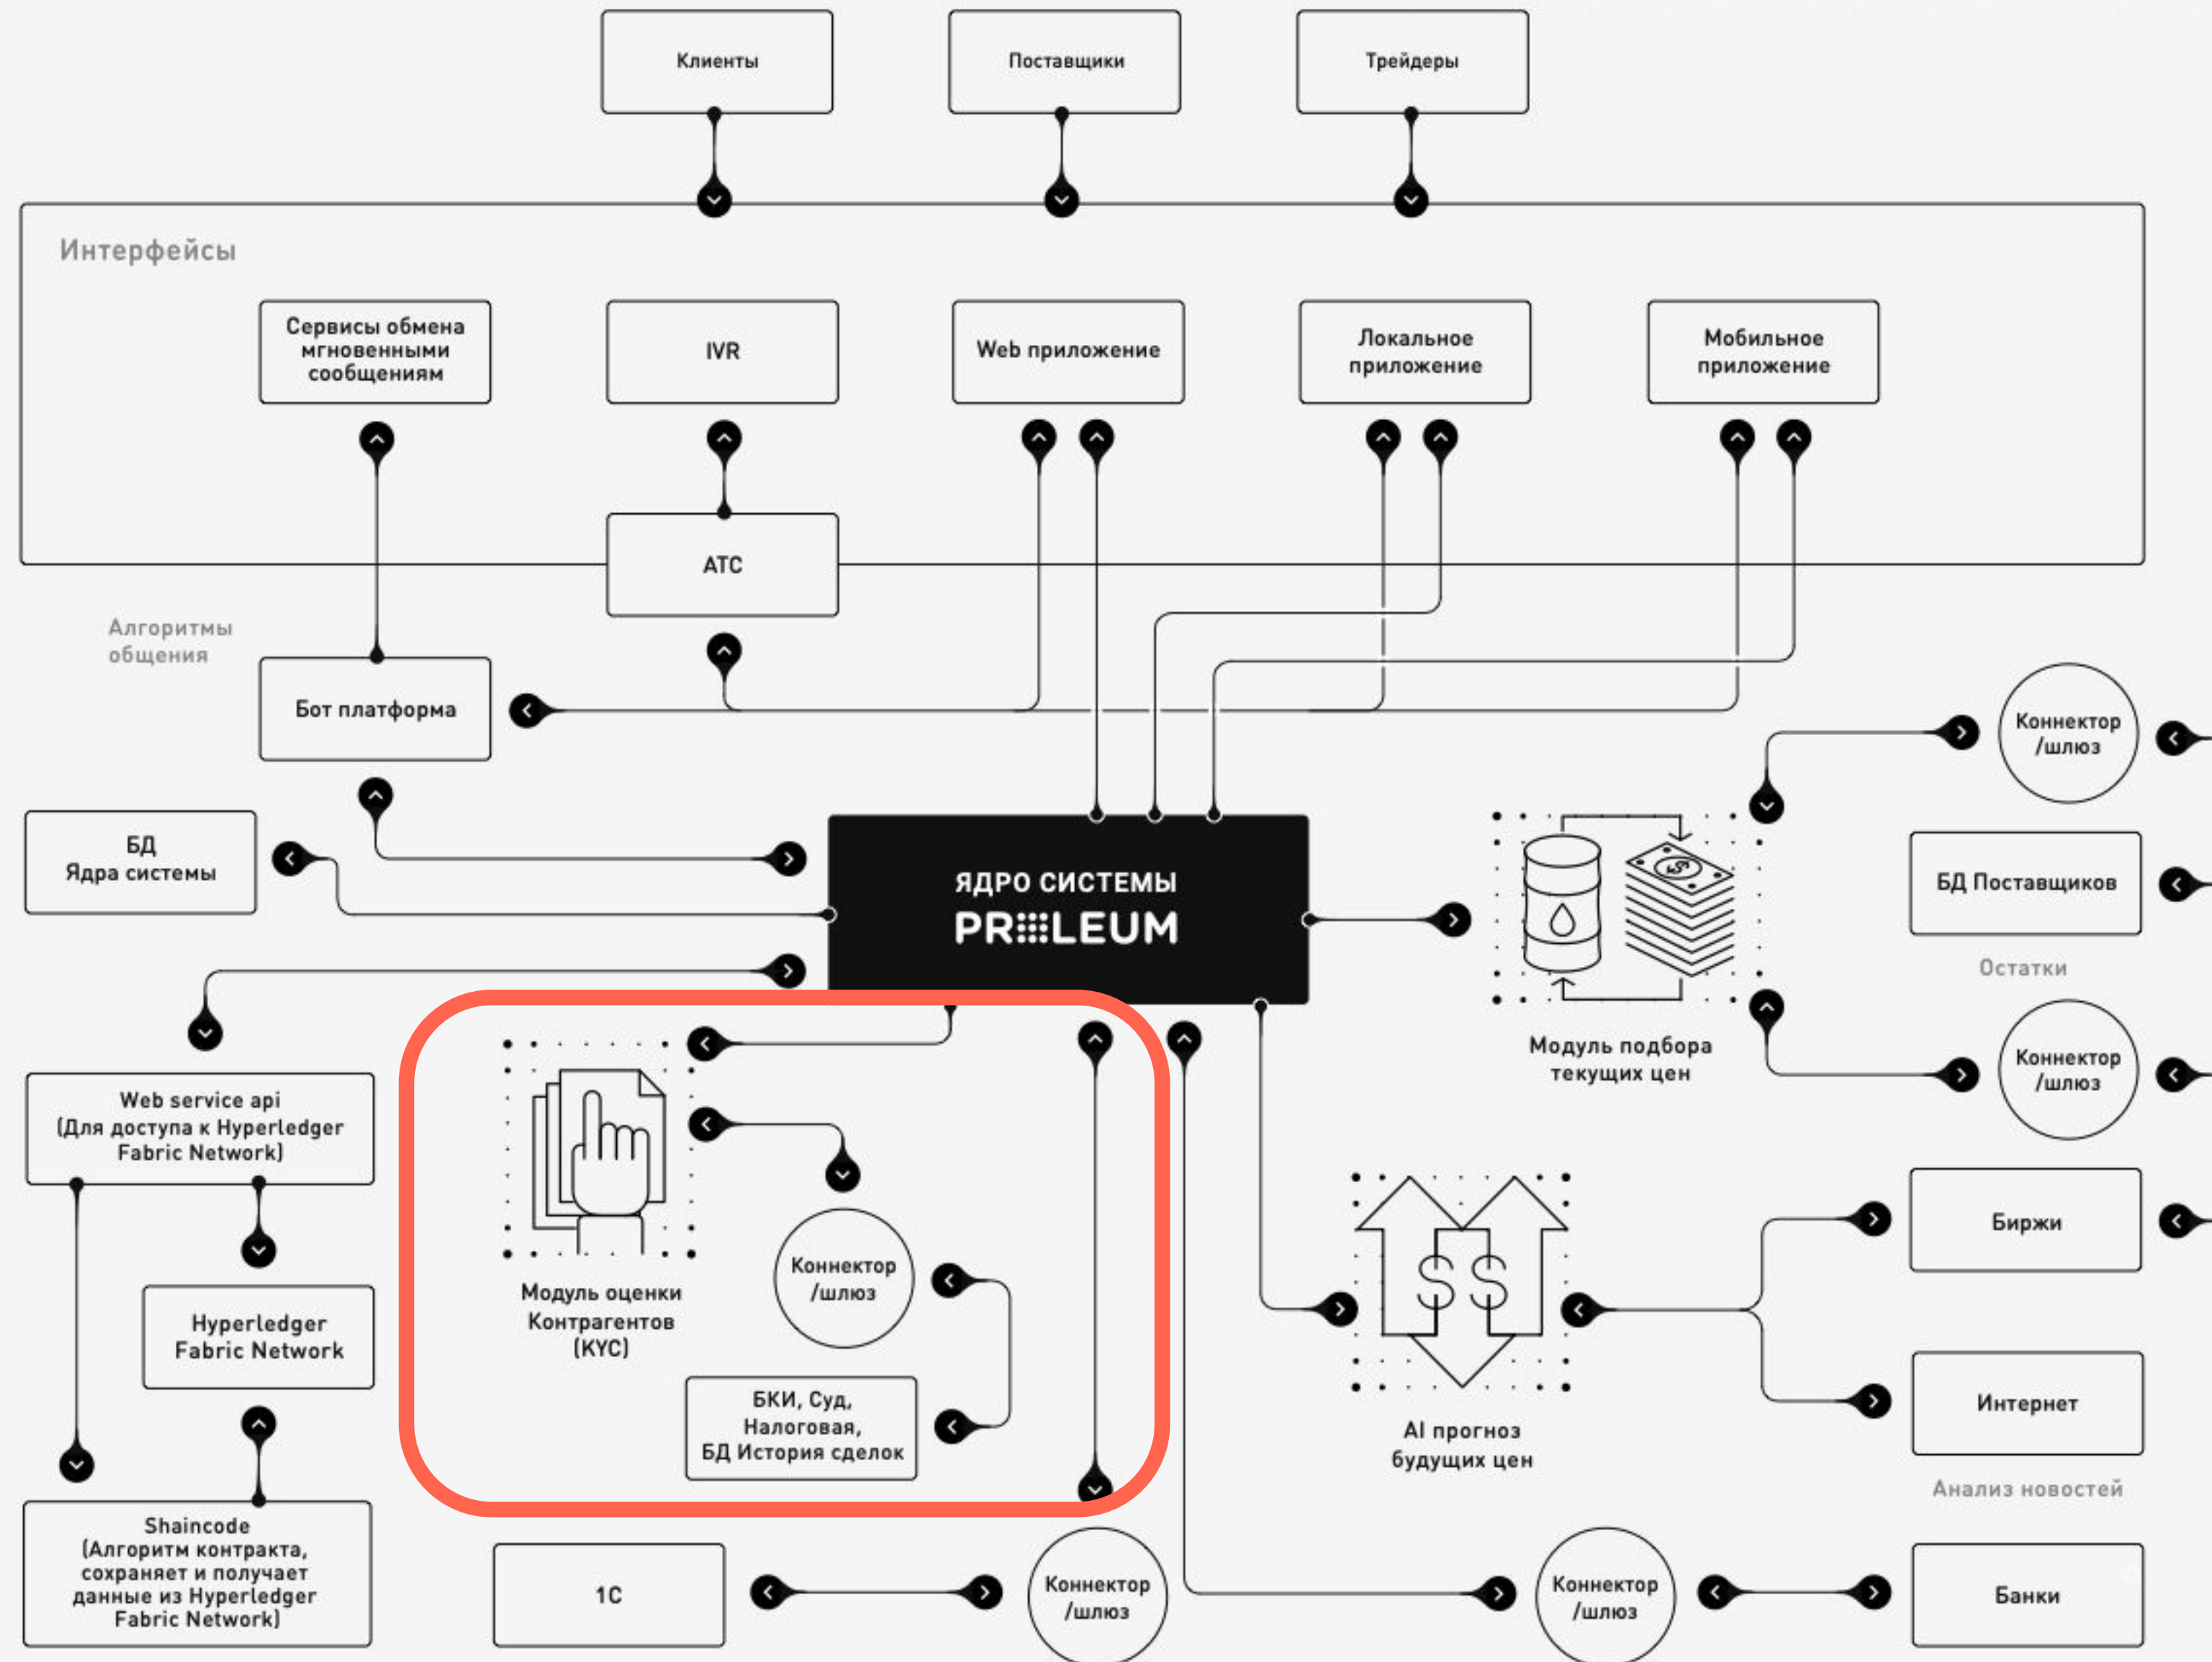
Клиенты

Поставщики

Трейдеры

Интерфейсы

Сервисы обмена мгновенными сообщениям

IVR

Web приложение

Локальное приложение

Мобильное приложение

АТС

Алгоритмы общения

Бот платформа

Коннектор /шлюз

БД Ядра системы

ЯДРО СИСТЕМЫ
PR⠿LEUM

БД Поставщиков

Остатки

Модуль подбора текущих цен

Коннектор /шлюз

Web service api (Для доступа к Hyperledger Fabric Network)

Модуль оценки Контрагентов (KYC)

Коннектор /шлюз

Биржи

Hyperledger Fabric Network

БКИ, Суд, Налоговая, БД История сделок

AI прогноз будущих цен

Интернет

Анализ новостей

Shaincode (Алгоритм контракта, сохраняет и получает данные из Hyperledger Fabric Network)

1С

Коннектор /шлюз

Коннектор /шлюз

Банки